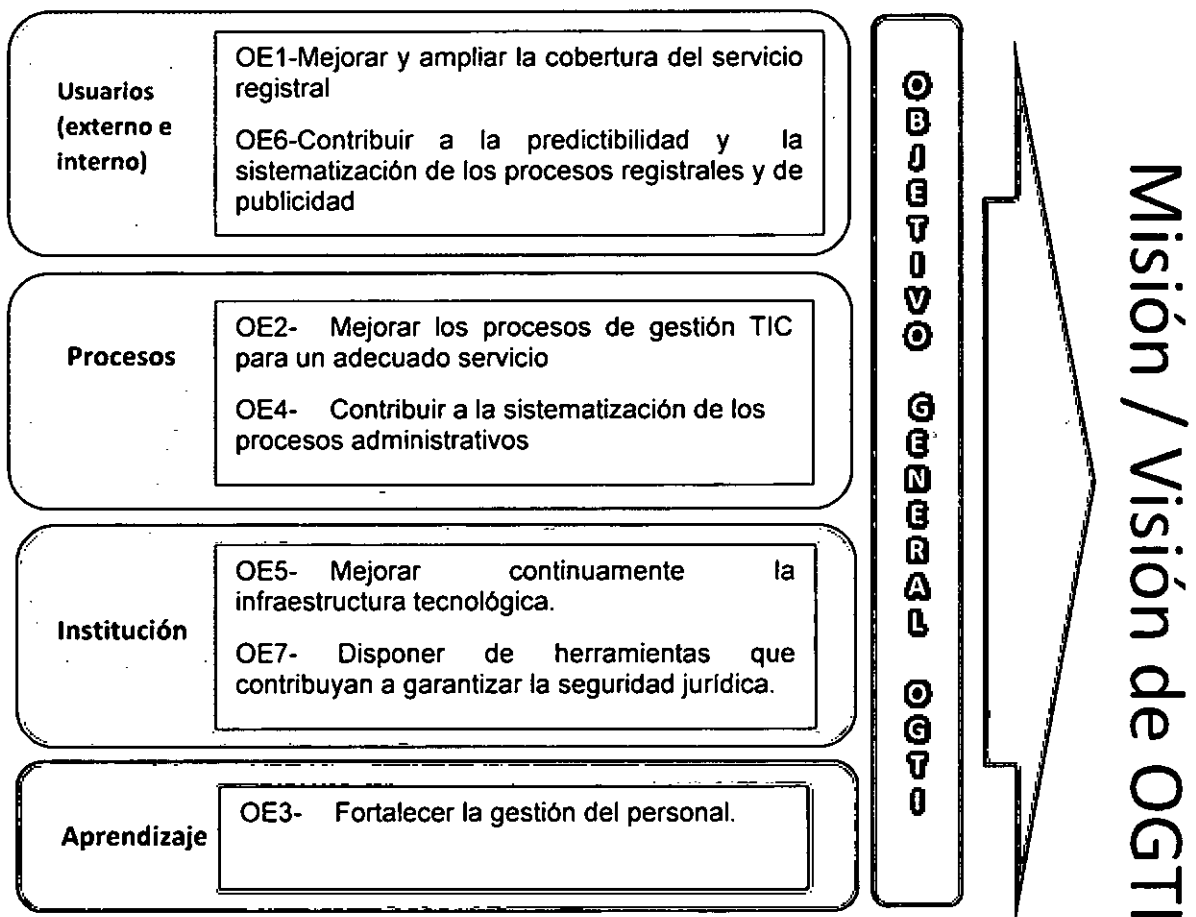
Usuarios (externo e interno)

OE1-Mejorar y ampliar la cobertura del servicio registral

OE6-Contribuir a la predictibilidad y la sistematización de los procesos registrales y de publicidad

Procesos

OE2- Mejorar los procesos de gestión TIC para un adecuado servicio

OE4- Contribuir a la sistematización de los procesos administrativos

Institución

OE5- Mejorar continuamente la infraestructura tecnológica.

OE7- Disponer de herramientas que contribuyan a garantizar la seguridad jurídica.

Aprendizaje

OE3- Fortalecer la gestión del personal.

OBJETIVO GENERAL OGTI

Misión / Visión de OGTI